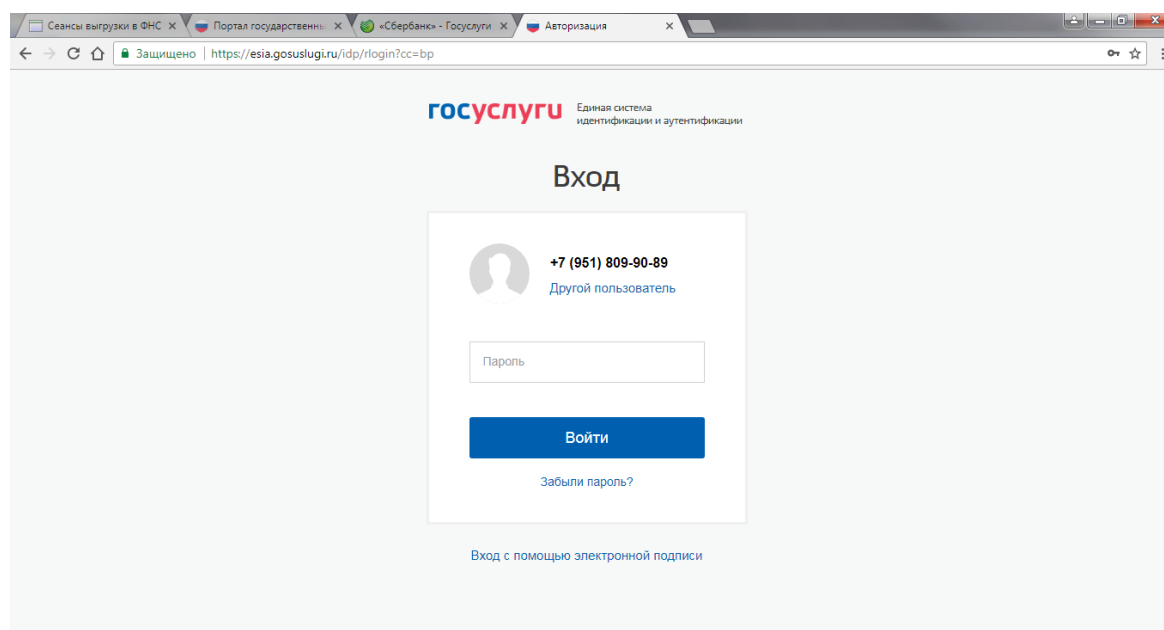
Сеансы выгрузки в ФНС ×
Портал государственны ×
«Сбербанк» - Госуслуги ×
Авторизация ×

Защищено | https://esia.gosuslugi.ru/idp/rlogin?cc=bp

госуслуги Единая система идентификации и аутентификации

Вход

+7 (951) 809-90-89
Другой пользователь

Пароль

Войти

Забыли пароль?

Вход с помощью электронной подписи